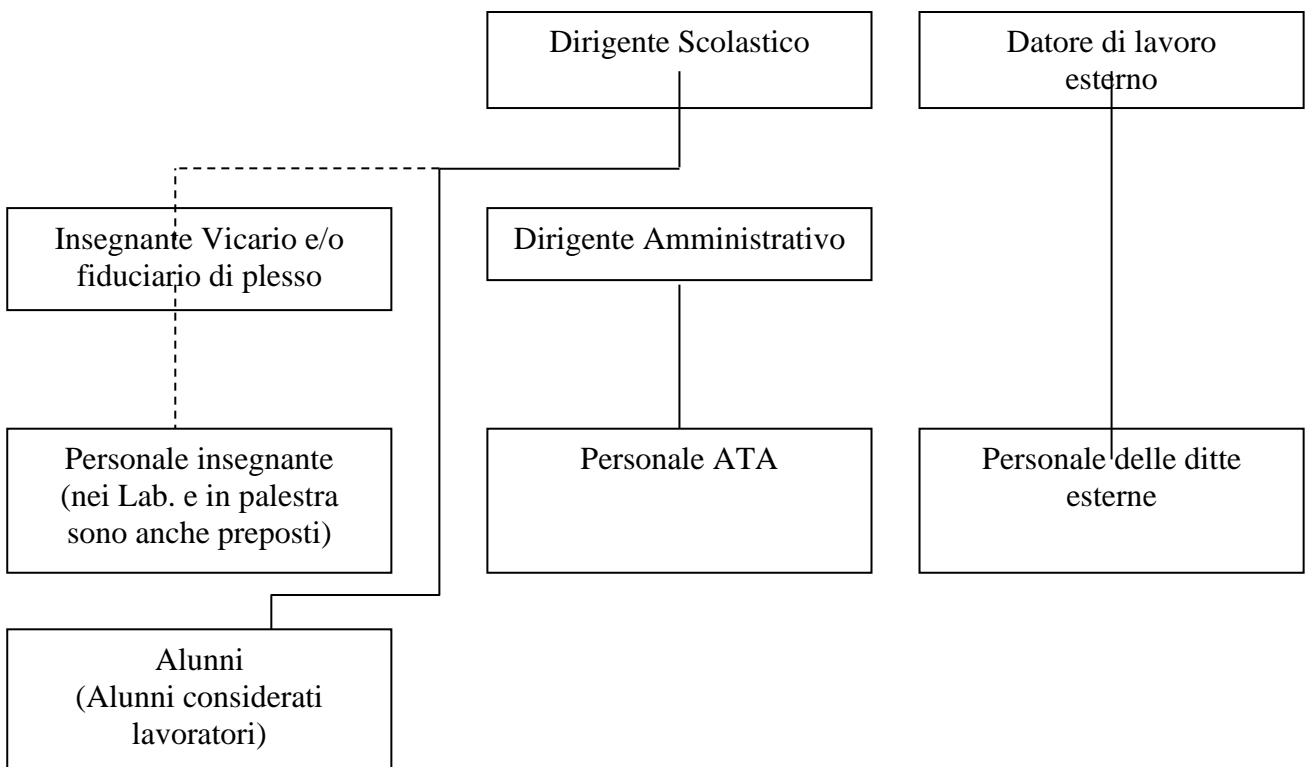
Dirigente Scolastico

Datore di lavoro esterno

Insegnante Vicario e/o fiduciario di plesso

Dirigente Amministrativo

Personale insegnante (nei Lab. e in palestra sono anche preposti)

Personale ATA

Personale delle ditte esterne

Alunni (Alunni considerati lavoratori)